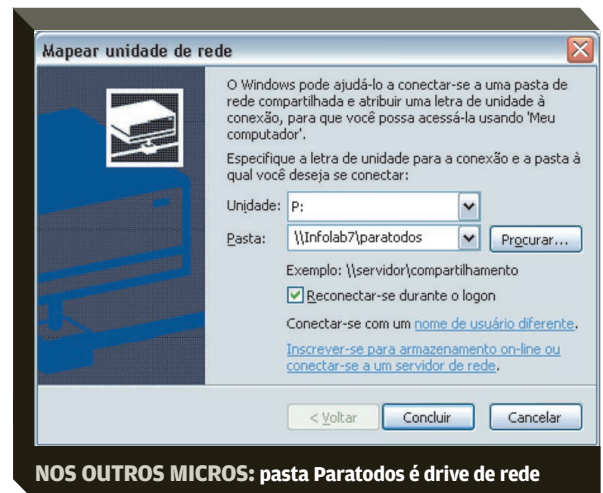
Mapear unidade de rede

O Windows pode ajudá-lo a conectar-se a uma pasta de rede compartilhada e atribuir uma letra de unidade à conexão, para que você possa acessá-la usando 'Meu computador'.

Especifique a letra de unidade para a conexão e a pasta à qual você deseja se conectar:

Unidade: P:

Pasta: \\Infolab7\paratodos

Procurar...

Exemplo: \\servidor\compartilhamento

Reconectar-se durante o logon

Conectar-se com um nome de usuário diferente.

Inscrever-se para armazenamento on-line ou conectar-se a um servidor de rede.

< Voltar

Concluir

Cancelar

NOS OUTROS MICROS: pasta Paratodos é drive de rede